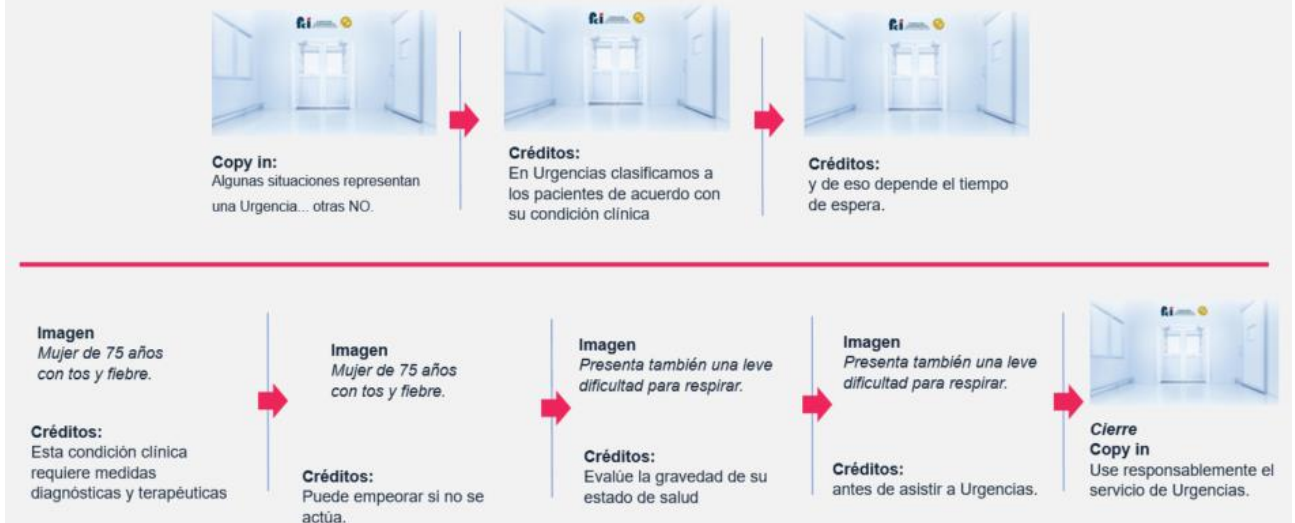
Copy in:
Algunas situaciones representan una Urgencia... otras NO.

Créditos:
En Urgencias clasificamos a los pacientes de acuerdo con su condición clínica

Créditos:
y de eso depende el tiempo de espera.

Imagen
*Mujer de 75 años con tos y fiebre.*

Créditos:
Esta condición clínica requiere medidas diagnósticas y terapéuticas

Imagen
*Mujer de 75 años con tos y fiebre.*

Créditos:
Puede empeorar si no se actúa.

Imagen
*Presenta también una leve dificultad para respirar.*

Créditos:
Evalúe la gravedad de su estado de salud

Imagen
*Presenta también una leve dificultad para respirar.*

Créditos:
antes de asistir a Urgencias.

*Cierre*
Copy in
Use responsablemente el servicio de Urgencias.